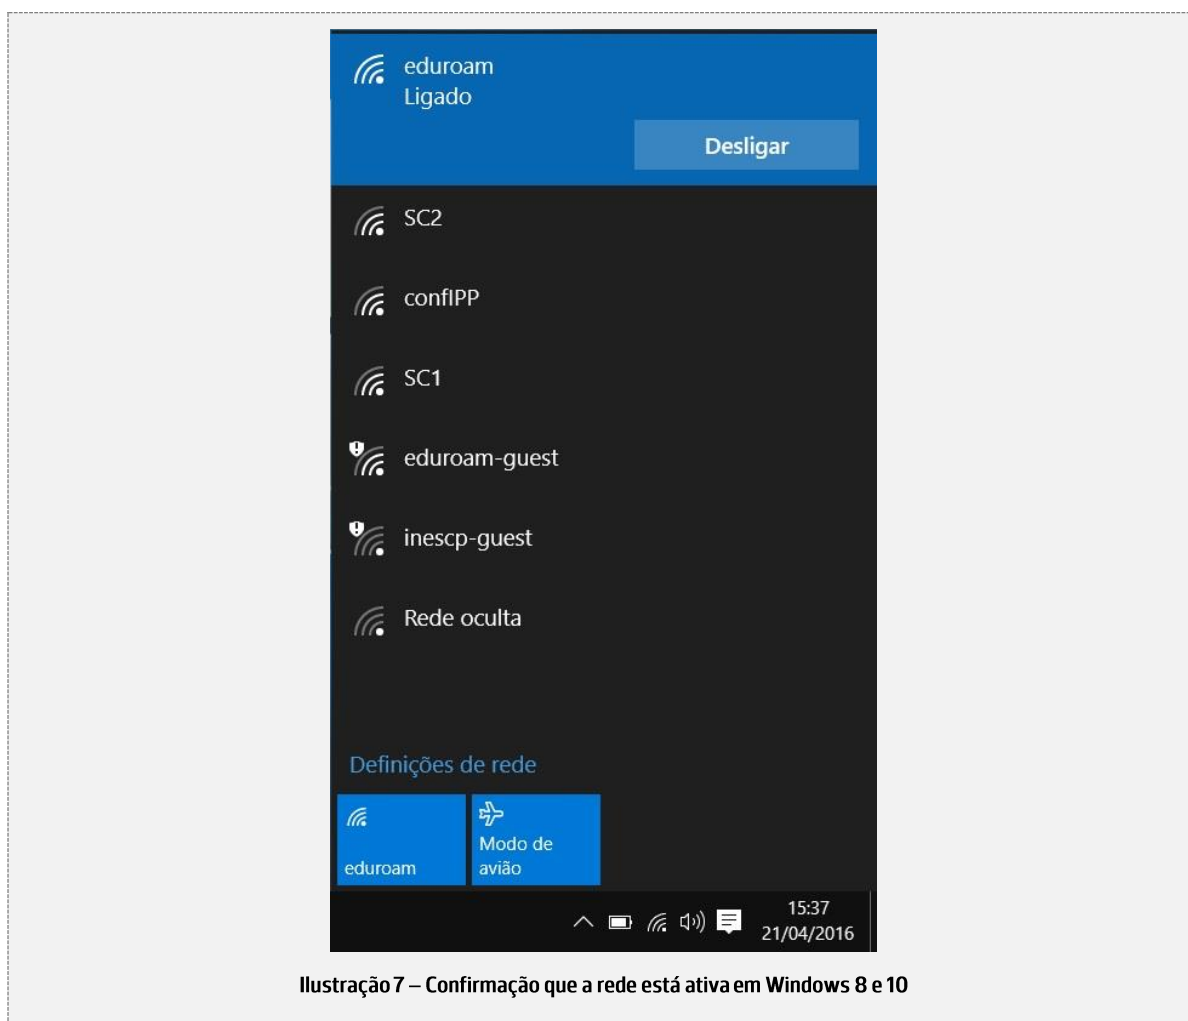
eduroam
Ligado

Desligar

SC2

confIPP

SC1

eduroam-guest

inescp-guest

Rede oculta

Definições de rede

eduroam

Modo de avião

15:37
21/04/2016

Ilustração 7 – Confirmação que a rede está ativa em Windows 8 e 10